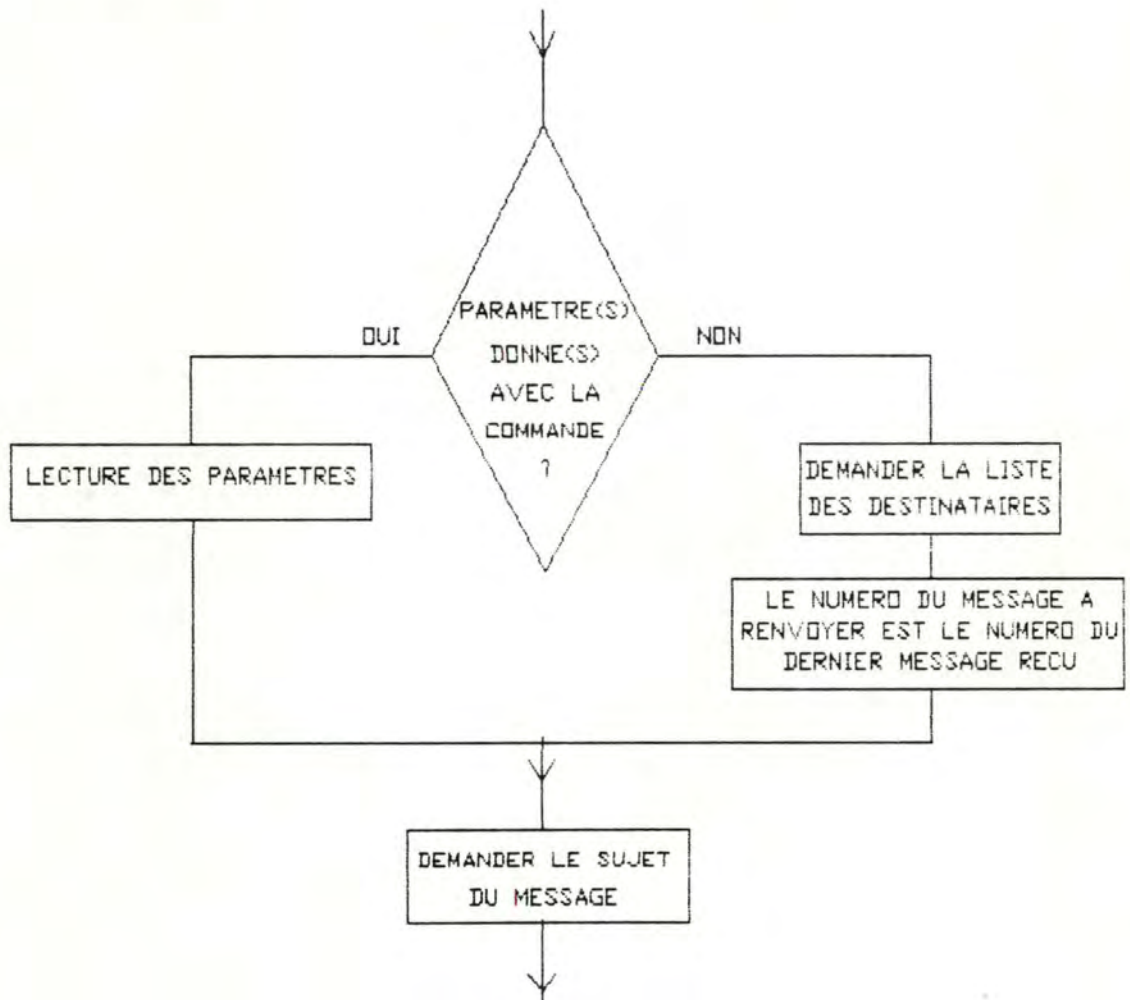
PARAMETRE(S) DONNE(S) AVEC LA COMMANDE ?

OUI

NON

LECTURE DES PARAMETRES

DEMANDER LA LISTE DES DESTINATAIRES

LE NUMERO DU MESSAGE A RENVOYER EST LE NUMERO DU DERNIER MESSAGE RECU

DEMANDER LE SUJET DU MESSAGE